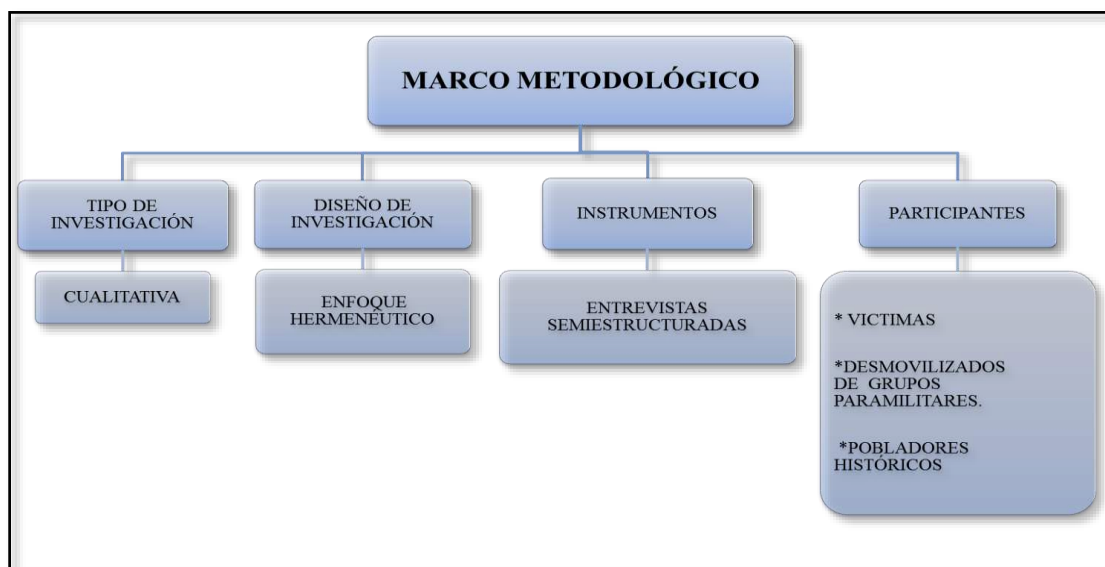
MARCO METODOLÓGICO

TIPO DE INVESTIGACIÓN

CUALITATIVA

DISEÑO DE INVESTIGACIÓN

ENFOQUE HERMENÉUTICO

INSTRUMENTOS

ENTREVISTAS SEMIESTRUCTURADAS

PARTICIPANTES

* VICTIMAS

*DESMOVILIZADOS DE GRUPOS PARAMILITARES.

*POBLADORES HISTÓRICOS